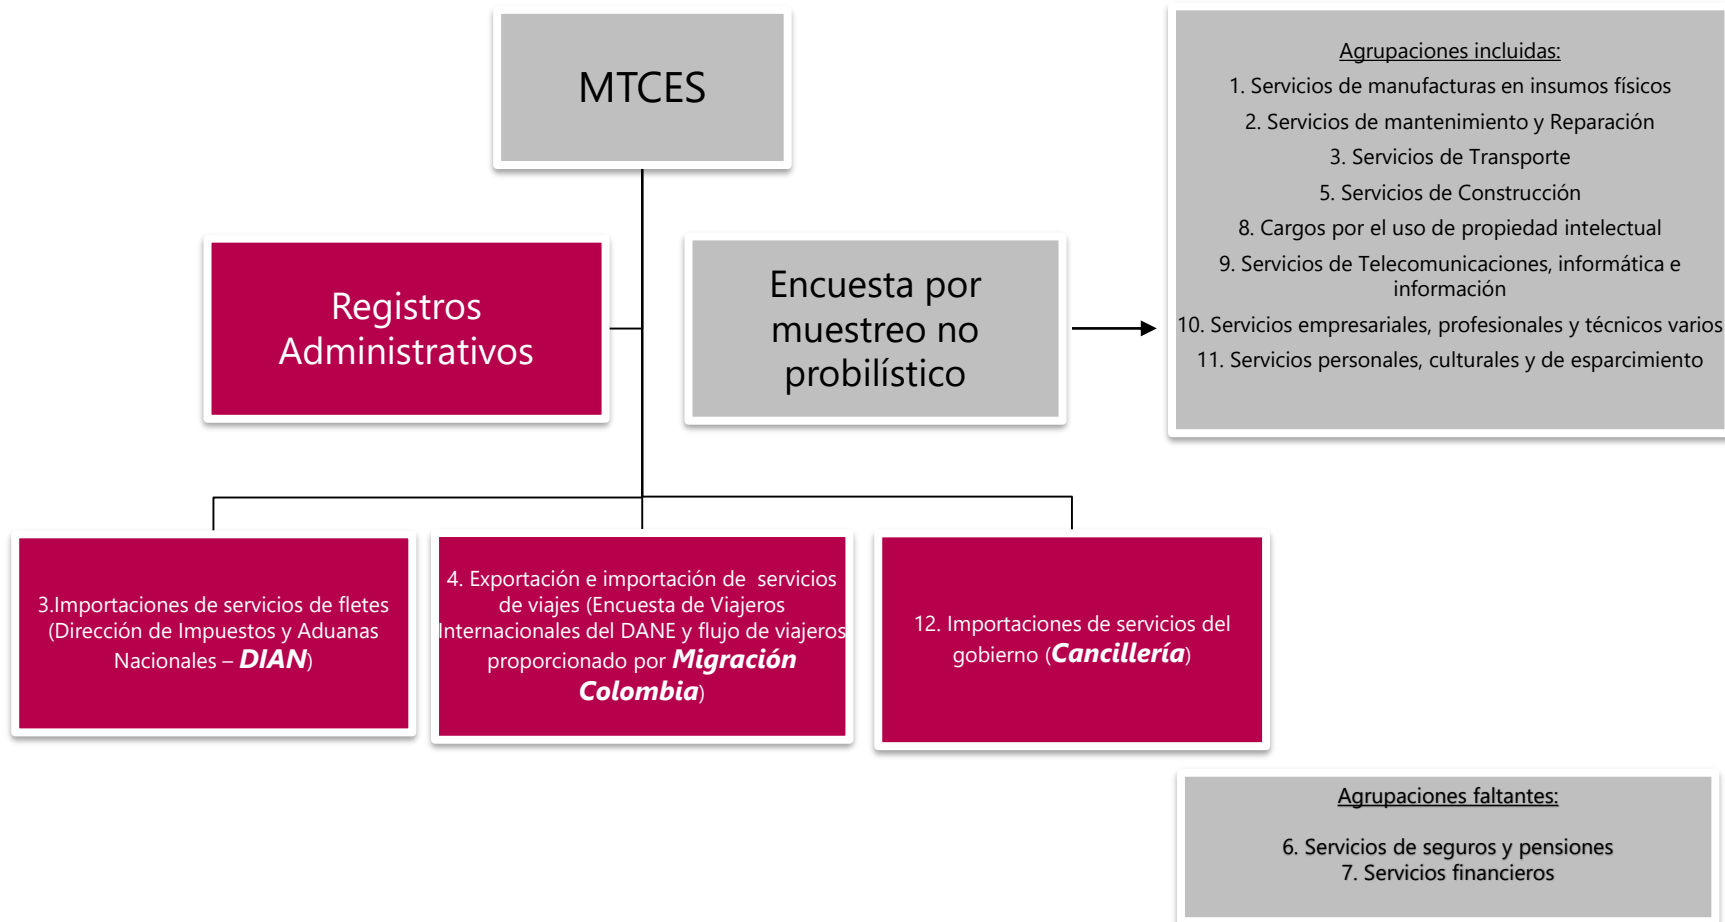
MTCES

Registros Administrativos

Encuesta por muestreo no probilístico

Agrupaciones incluidas:
1. Servicios de manufacturas en insumos físicos
2. Servicios de mantenimiento y Reparación
3. Servicios de Transporte
5. Servicios de Construcción
8. Cargos por el uso de propiedad intelectual
9. Servicios de Telecomunicaciones, informática e información
10. Servicios empresariales, profesionales y técnicos varios
11. Servicios personales, culturales y de esparcimiento

3.Importaciones de servicios de fletes (Dirección de Impuestos y Aduanas Nacionales – DIAN)

4. Exportación e importación de servicios de viajes (Encuesta de Viajeros Internacionales del DANE y flujo de viajeros proporcionado por Migración Colombia)

12. Importaciones de servicios del gobierno (Cancillería)

Agrupaciones faltantes:
6. Servicios de seguros y pensiones
7. Servicios financieros